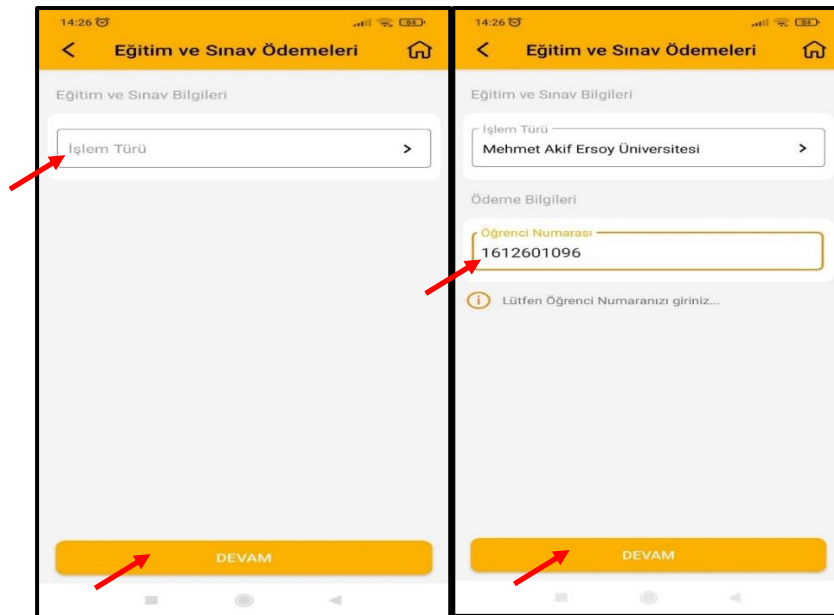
14:26

Eğitim ve Sınav Ödemeleri

Eğitim ve Sınav Bilgileri

İşlem Türü

DEVAM

14:26

Eğitim ve Sınav Ödemeleri

Eğitim ve Sınav Bilgileri

İşlem Türü

Mehmet Akif Ersoy Üniversitesi

Ödeme Bilgileri

Öğrenci Numarası

1612601096

Lütfen Öğrenci Numaranızı giriniz...

DEVAM